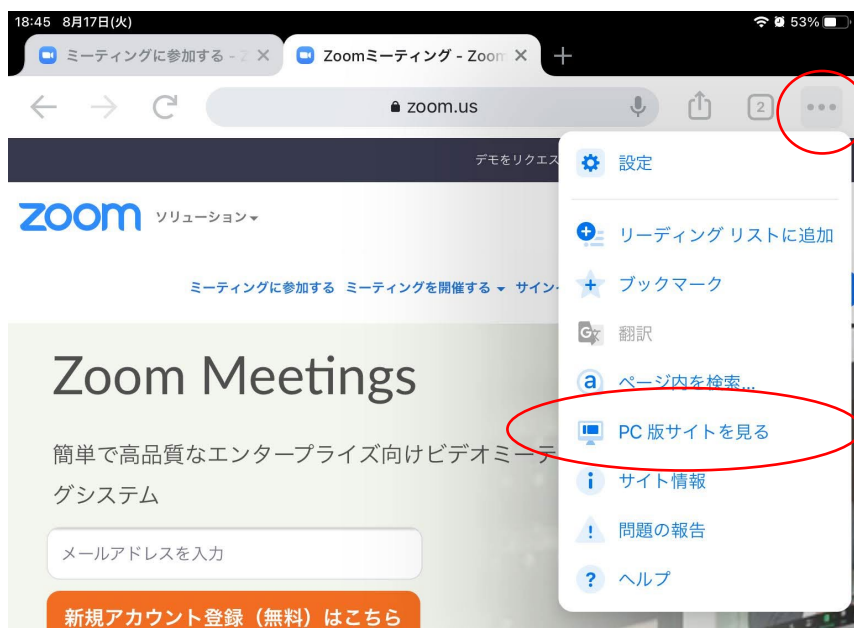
18:45 8月17日(火)
53%

ミーティングに参加する - Z ×
Zoomミーティング - Zoom ×
+

zoom.us
2

デモをリクエス

zoom ソリューション

ミーティングに参加する ミーティングを開催する サイン

Zoom Meetings

簡単で高品質なエンタープライズ向けビデオミーテ グシステム

メールアドレスを入力

新規アカウント登録（無料）はこちら

設定
リーディング リストに追加
ブックマーク
翻訳
ページ内を検索...
PC 版サイトを見る
サイト情報
問題の報告
ヘルプ